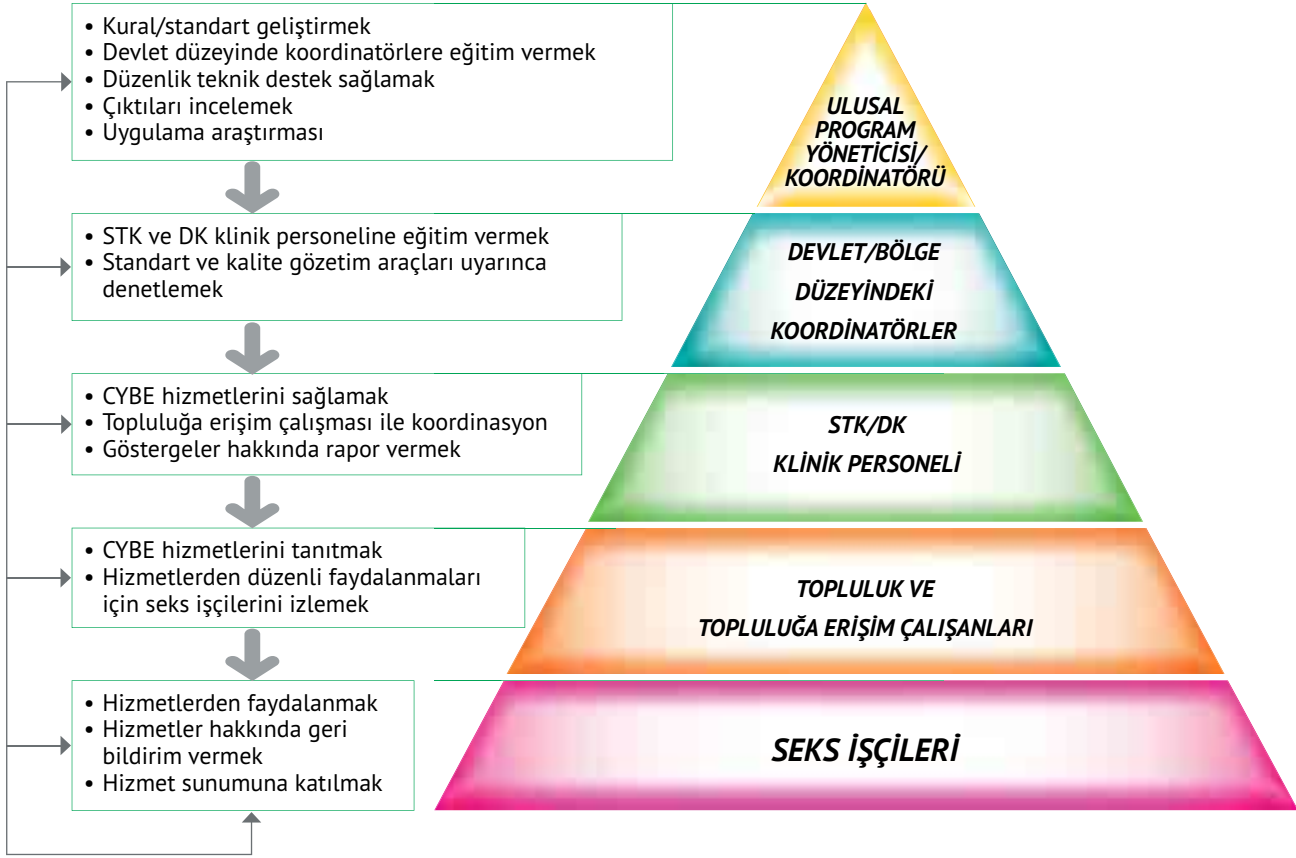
• Kural/standart geliştirmek
• Devlet düzeyinde koordinatörlere eğitim vermek
• Düzenlik teknik destek sağlamak
• Çıktıları incelemek
• Uygulama araştırması

ULUSAL PROGRAM YÖNETİCİSİ/ KOORDİNATÖRÜ

• STK ve DK klinik personeline eğitim vermek
• Standart ve kalite gözetim araçları uyarınca denetlemek

DEVLET/BÖLGE DÜZEYİNDEKİ KOORDİNATÖRLER

• CYBE hizmetlerini sağlamak
• Topluluğa erişim çalışması ile koordinasyon
• Göstergeler hakkında rapor vermek

STK/DK KLİNİK PERSONELİ

• CYBE hizmetlerini tanıtmak
• Hizmetlerden düzenli faydalanmaları için seks işçilerini izlemek

TOPLULUK VE TOPLULUĞA ERİŞİM ÇALIŞANLARI

• Hizmetlerden faydalanmak
• Hizmetler hakkında geri bildirim vermek
• Hizmet sunumuna katılmak

SEKS İŞÇİLERİ